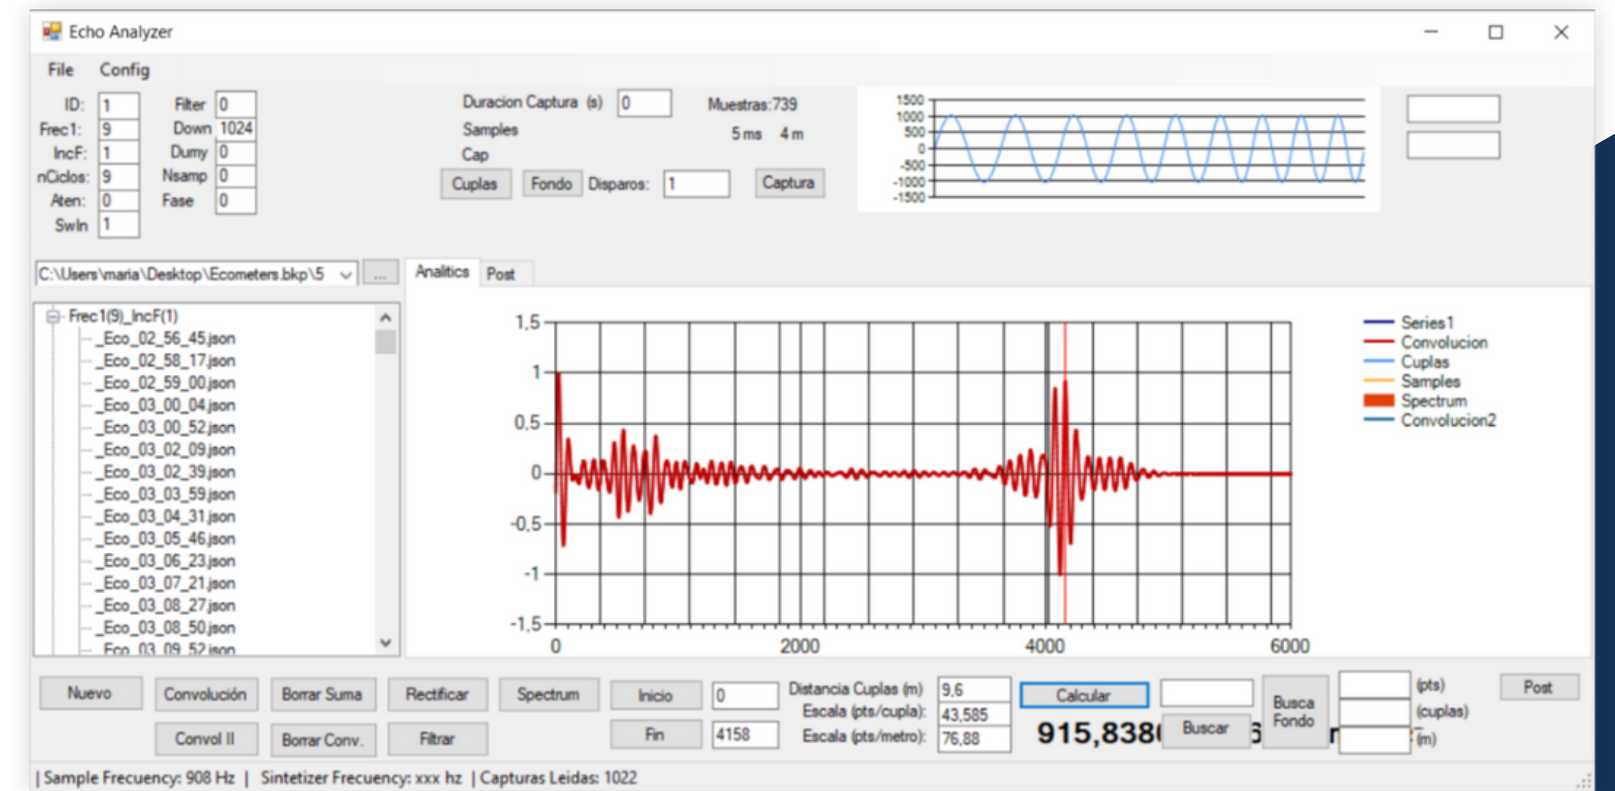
Echo Analyzer

File Config

ID: 1
Frec1: 9
IncF: 1
nCiclos: 9
Aten: 0
SwIn 1

Filter 0
Down 1024
Dumy 0
Nsamp 0
Fase 0

Duracion Captura (s) 0
Samples
Cap
Muestras:739
5 ms 4 m
Cuplas Fondo Disparos: 1 Captura

1500
1000
500
0
-500
-1000
-1500

C:\Users\maria\Desktop\Ecometers.bkp\5 ...

Frec1(9)_IncF(1)
_Eco_02_56_45.json
_Eco_02_58_17.json
_Eco_02_59_00.json
_Eco_03_00_04.json
_Eco_03_00_52.json
_Eco_03_02_09.json
_Eco_03_02_39.json
_Eco_03_03_59.json
_Eco_03_04_31.json
_Eco_03_05_46.json
_Eco_03_06_23.json
_Eco_03_07_21.json
_Eco_03_08_27.json
_Eco_03_08_50.json
_Eco_03_09_52.json

Analitics Post

1,5
1
0,5
0
-0,5
-1
-1,5
0 2000 4000 6000

Series1
Convolucion
Cuplas
Samples
Spectrum
Convolucion2

Nuevo Convolución Borrar Suma Rectificar Spectrum Inicio 0
Convol II Borrar Conv. Filtrar Fin 4158
Distancia Cuplas (m) 9,6
Escala (pts/cupla): 43,585
Escala (pts/metro): 76,88
Calcular
915,838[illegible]
Buscar
Busca Fondo
(pts)
(cuplas)
(m)
Post

| Sample Frecuency: 908 Hz | Sintetizer Frecuency: xxx hz | Capturas Leidas: 1022